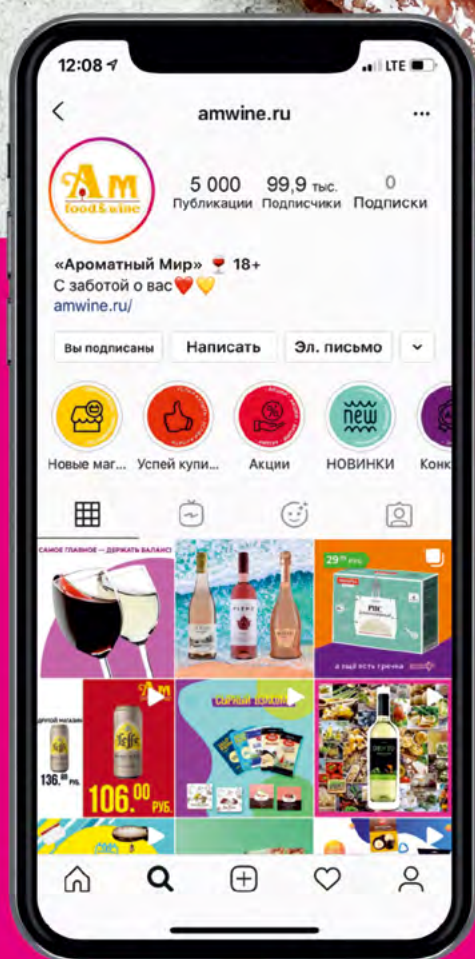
12:08 LTE

amwine.ru

Am food&wine

5 000 Публикации
99,9 тыс. Подписчики
0 Подписки

«Ароматный Мир» 🍷 18+
С заботой о вас❤️💛
amwine.ru/

Вы подписаны
Написать
Эл. письмо

Новые маг...
Успей купи...
Акции
new НОВИНКИ
Конк

САМОЕ ГЛАВНОЕ — ДЕРЖАТЬ БАЛАНС!

29.99 руб.
РИС
а ещё есть гречка

136.99 руб.
Am
Leffe
106.00 РУБ.

СЫРНЫЙ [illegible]